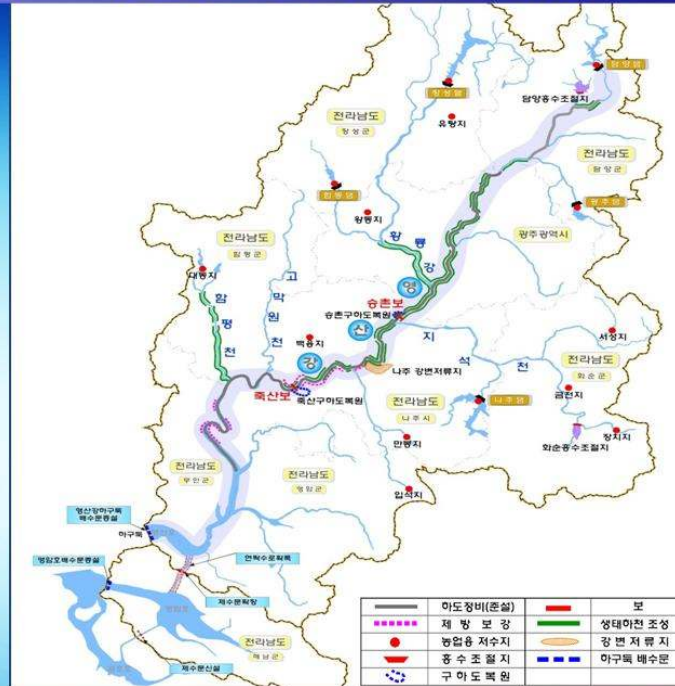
담양댐
담양홍수조절지
장성댐
유항지
전라남도
장성군
전라남도
담양군
광주댐
광주광역시
담양댐
황룡지
황룡강
전라남도
함평군
대동지
함평천
고막원천
영산강
승촌보
승촌구하도복원
서창지
백용지
지석천
나주 강변저류지
전라남도
화순군
죽산보
죽산구하도복원
나주댐
금천지
전라남도
나주시
만봉지
화순홍수조절지
장지지
전라남도
무안군
전라남도
영암군
입석지
영산강하구둑 배수문증설
하구둑
영암호배수문증설
연락수로확폭
제수문확장
제수문신설
전라남도
해남군

| | | | |
|---|---|---|---|
| | 하도정비(준설) | | 보 |
| | 제방보강 | | 생태하천 조성 |
| | 농업용 저수지 | | 강변저류지 |
| | 홍수조절지 | | 하구둑 배수문 |
| | 구하도복원 | | |